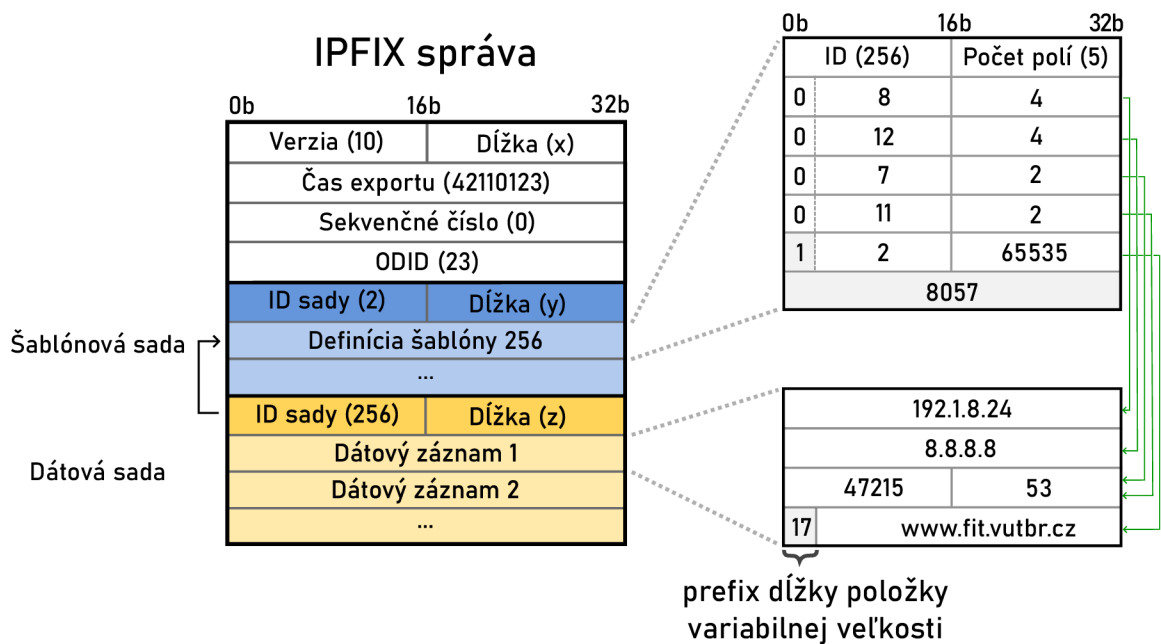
IPFIX správa

0b 16b 32b

| Verzia (10) | Dĺžka (x) |
|---|---|
| Čas exportu (42110123) | |
| Sekvenčné číslo (0) | |
| ODID (23) | |
| ID sady (2) | Dĺžka (y) |
| Definícia šablóny 256 | |
| ... | |
| ID sady (256) | Dĺžka (z) |
| Dátový záznam 1 | |
| Dátový záznam 2 | |
| ... | |

Šablónová sada

Dátová sada

0b 16b 32b

| | ID (256) | Počet polí (5) |
|---|---|---|
| 0 | 8 | 4 |
| 0 | 12 | 4 |
| 0 | 7 | 2 |
| 0 | 11 | 2 |
| 1 | 2 | 65535 |
| 8057 | | |

| 192.1.8.24 | |
|---|---|
| 8.8.8.8 | |
| 47215 | 53 |
| 17 | www.fit.vutbr.cz |

prefix dĺžky položky variabilnej veľkosti